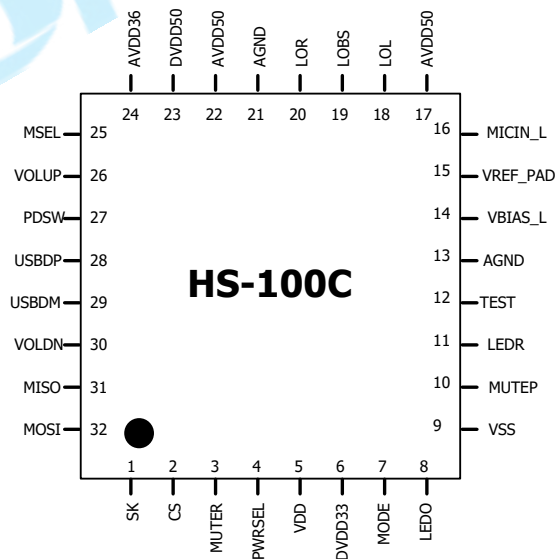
AVDD36 DVDD50 AVDD50 AGND LOR LOBS LOL AVDD50

24 23 22 21 20 19 18 17

MSEL 25
VOLUP 26
PDSW 27
USBDP 28
USBDM 29
VOLDN 30
MISO 31
MOSI 32

16 MICIN_L
15 VREF_PAD
14 VBIAS_L
13 AGND
12 TEST
11 LEDR
10 MUTEP
9 VSS

HS-100C

1 2 3 4 5 6 7 8

SK CS MUTER PWRSEL VDD DVDD33 MODE LEDO